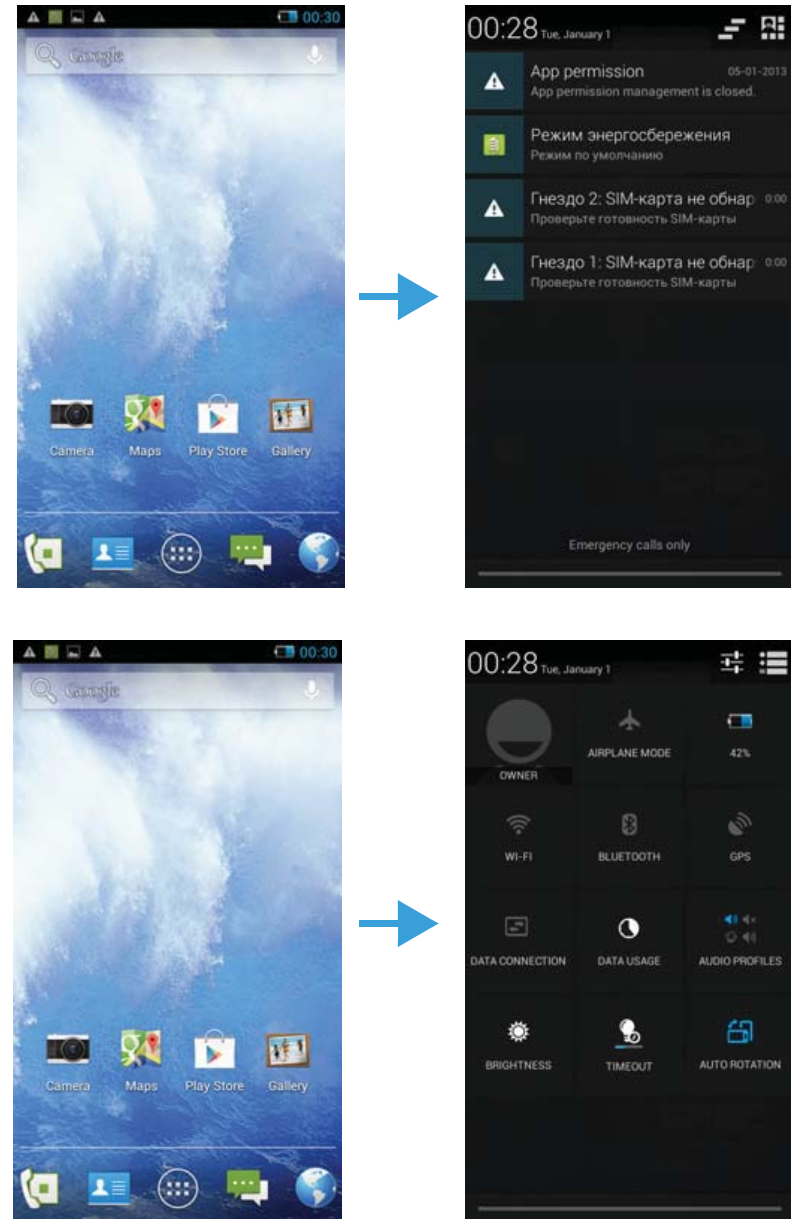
00:30

Google

Camera Maps Play Store Gallery

00:28 Tue, January 1

App permission 05-01-2013
App permission management is closed.

Режим энергосбережения
Режим по умолчанию

Гнездо 2: SIM-карта не обнар 0:00
Проверьте готовность SIM-карты

Гнездо 1: SIM-карта не обнар 0:00
Проверьте готовность SIM-карты

Emergency calls only

00:30

Google

Camera Maps Play Store Gallery

00:28 Tue, January 1

OWNER

AIRPLANE MODE

42%

WI-FI

BLUETOOTH

GPS

DATA CONNECTION

DATA USAGE

AUDIO PROFILES

BRIGHTNESS

TIMEOUT

AUTO ROTATION